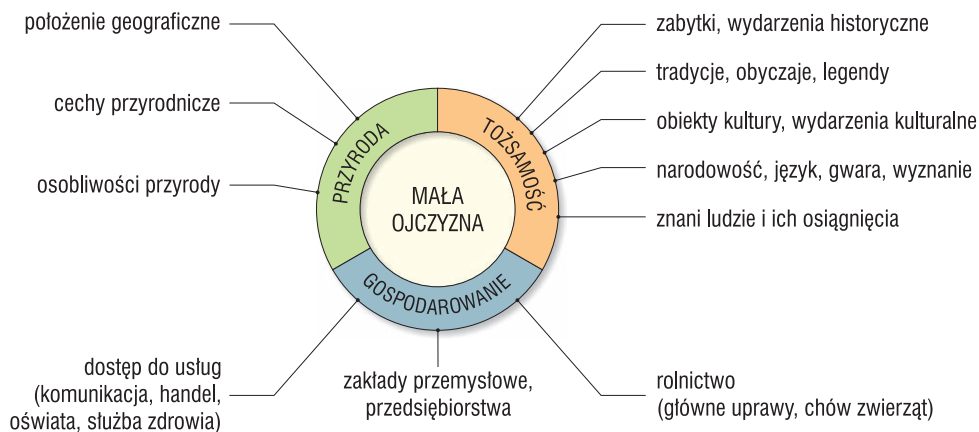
położenie geograficzne

cechy przyrodnicze

osobliwości przyrody

PRZYRODA

MAŁA OJCZYZNA

TOŻSAMOŚĆ

GOSPODAROWANIE

zabytki, wydarzenia historyczne

tradycje, obyczaje, legendy

obiekty kultury, wydarzenia kulturalne

narodowość, język, gwara, wyznanie

znani ludzie i ich osiągnięcia

dostęp do usług (komunikacja, handel, oświata, służba zdrowia)

zakłady przemysłowe, przedsiębiorstwa

rolnictwo (główne uprawy, chów zwierząt)